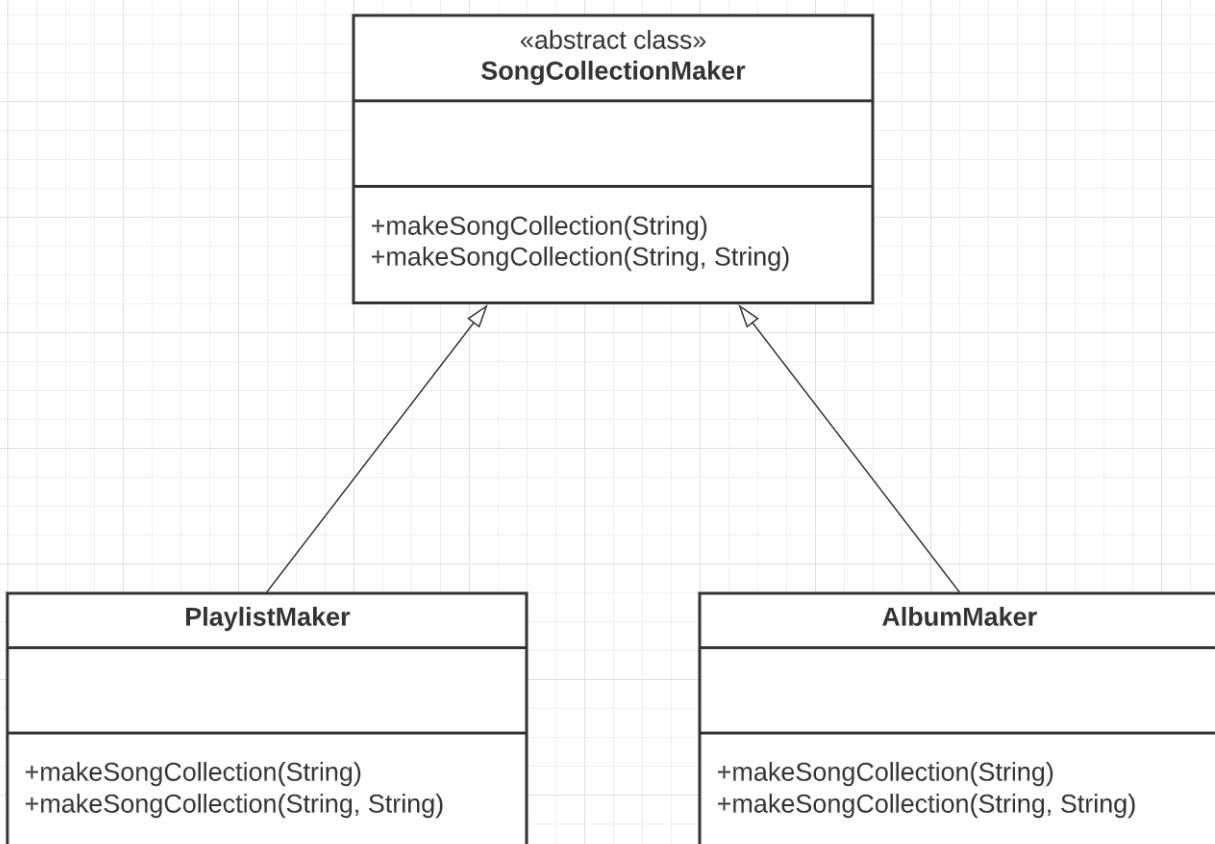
«abstract class»
SongCollectionMaker

+makeSongCollection(String)
+makeSongCollection(String, String)

PlaylistMaker

+makeSongCollection(String)
+makeSongCollection(String, String)

AlbumMaker

+makeSongCollection(String)
+makeSongCollection(String, String)